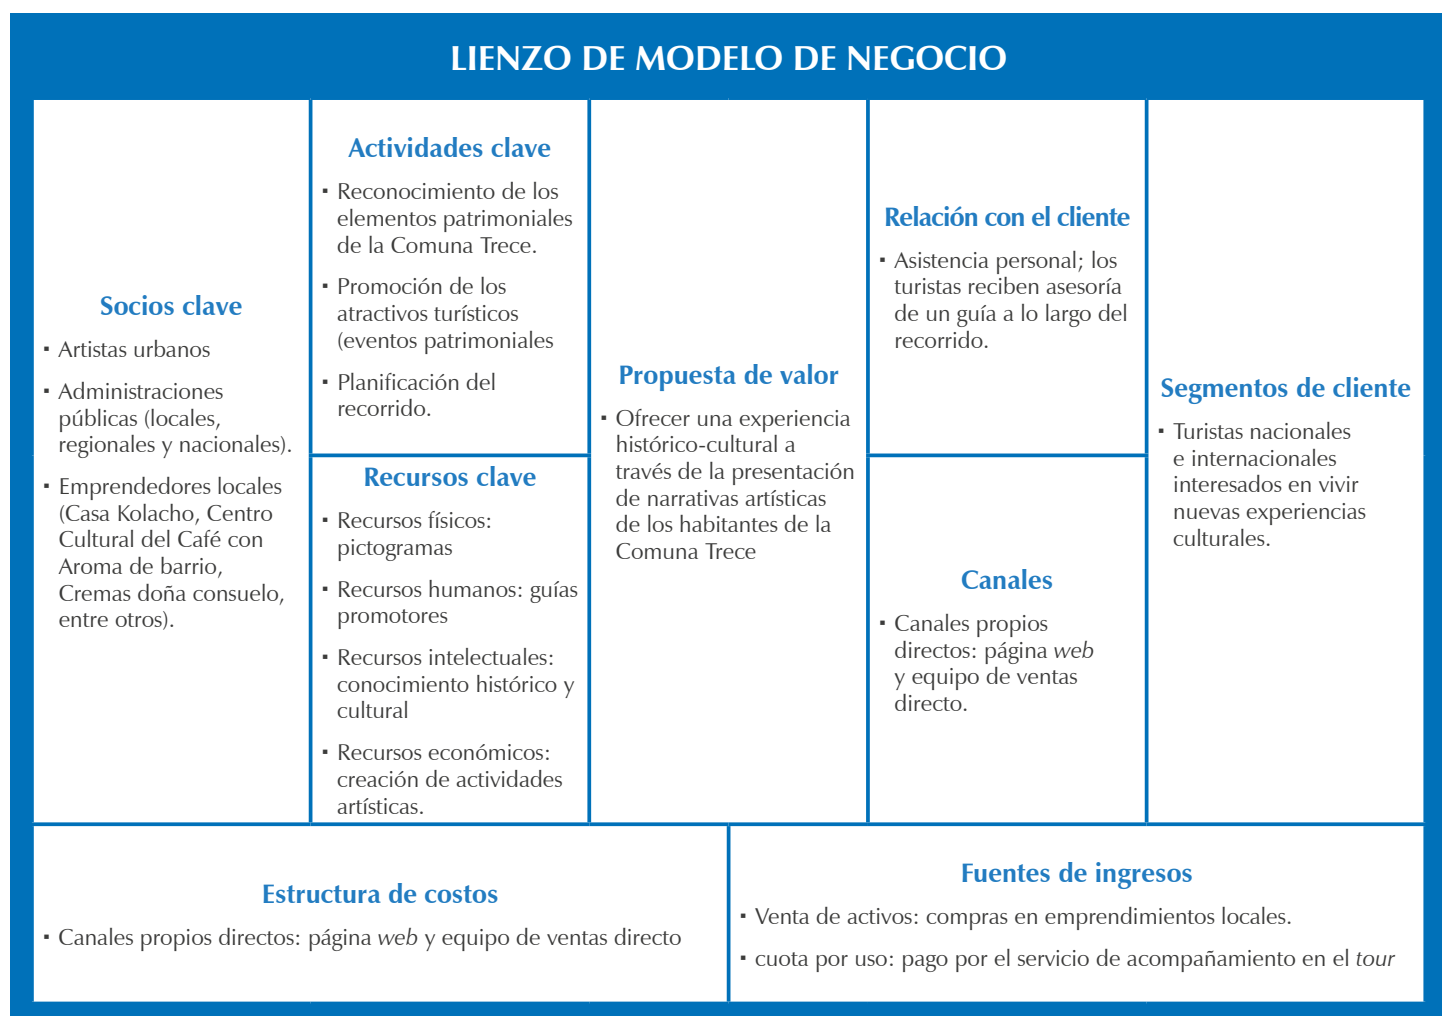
LIENZO DE MODELO DE NEGOCIO

Socios clave

- Artistas urbanos
- Administraciones públicas (locales, regionales y nacionales).
- Emprendedores locales (Casa Kolacho, Centro Cultural del Café con Aroma de barrio, Cremas doña consuelo, entre otros).

Actividades clave

- Reconocimiento de los elementos patrimoniales de la Comuna Trece.
- Promoción de los atractivos turísticos (eventos patrimoniales
- Planificación del recorrido.

Recursos clave

- Recursos físicos: pictogramas
- Recursos humanos: guías promotores
- Recursos intelectuales: conocimiento histórico y cultural
- Recursos económicos: creación de actividades artísticas.

Propuesta de valor

- Ofrecer una experiencia histórico-cultural a través de la presentación de narrativas artísticas de los habitantes de la Comuna Trece

Relación con el cliente

- Asistencia personal; los turistas reciben asesoría de un guía a lo largo del recorrido.

Canales

- Canales propios directos: página *web* y equipo de ventas directo.

Segmentos de cliente

- Turistas nacionales e internacionales interesados en vivir nuevas experiencias culturales.

Estructura de costos

- Canales propios directos: página *web* y equipo de ventas directo

Fuentes de ingresos

- Venta de activos: compras en emprendimientos locales.
- cuota por uso: pago por el servicio de acompañamiento en el *tour*